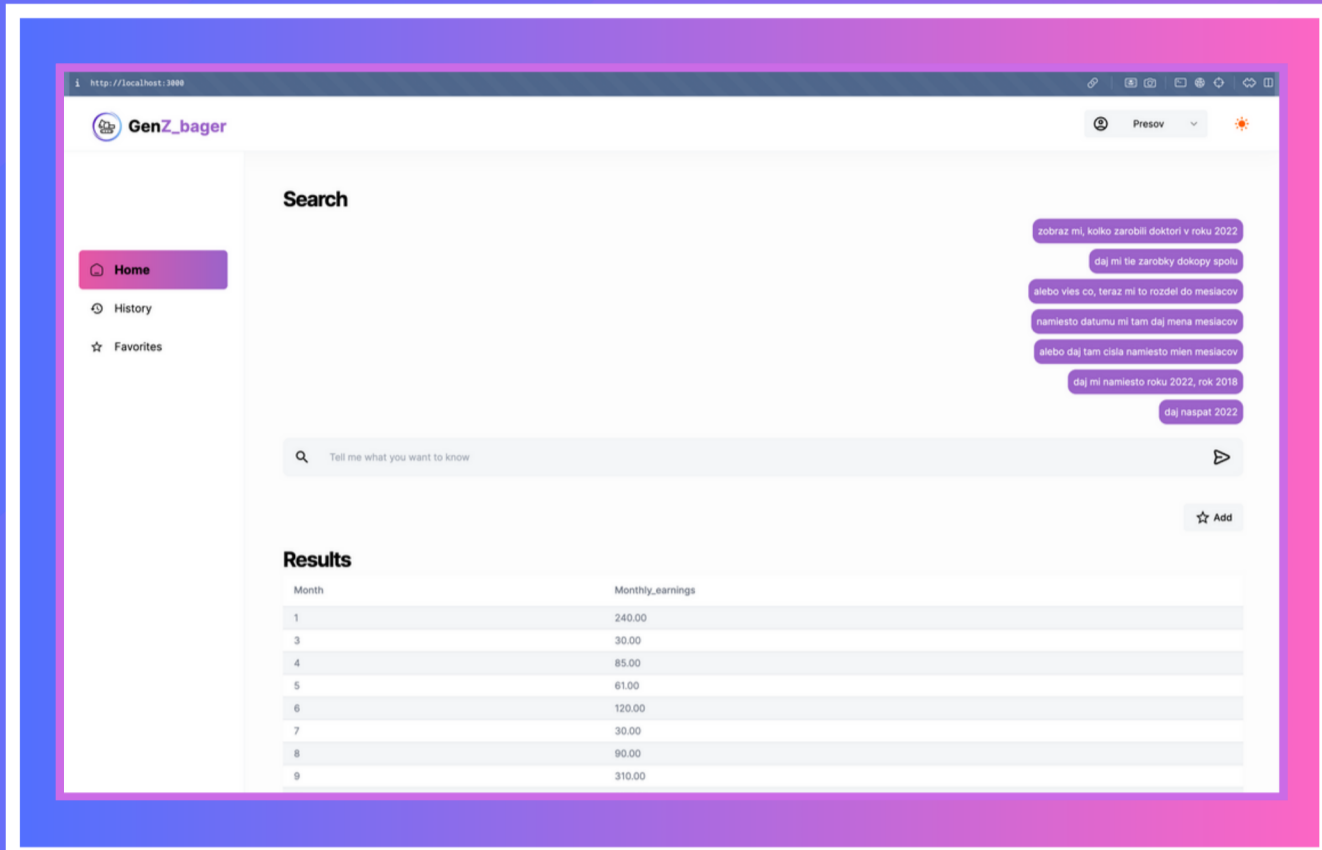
http://localhost:3000

GenZ_bager

Presov

Search

zobraz mi, kolko zarobili doktori v roku 2022

daj mi tie zarobky dokopy spolu

alebo vies co, teraz mi to rozdel do mesiacov

namiesto datumu mi tam daj mena mesiacov

alebo daj tam cisla namiesto mien mesiacov

daj mi namiesto roku 2022, rok 2018

daj naspat 2022

Home

History

Favorites

Tell me what you want to know

Add

Results

| Month | Monthly_earnings |
|---|---|
| 1 | 240.00 |
| 3 | 30.00 |
| 4 | 85.00 |
| 5 | 61.00 |
| 6 | 120.00 |
| 7 | 30.00 |
| 8 | 90.00 |
| 9 | 310.00 |